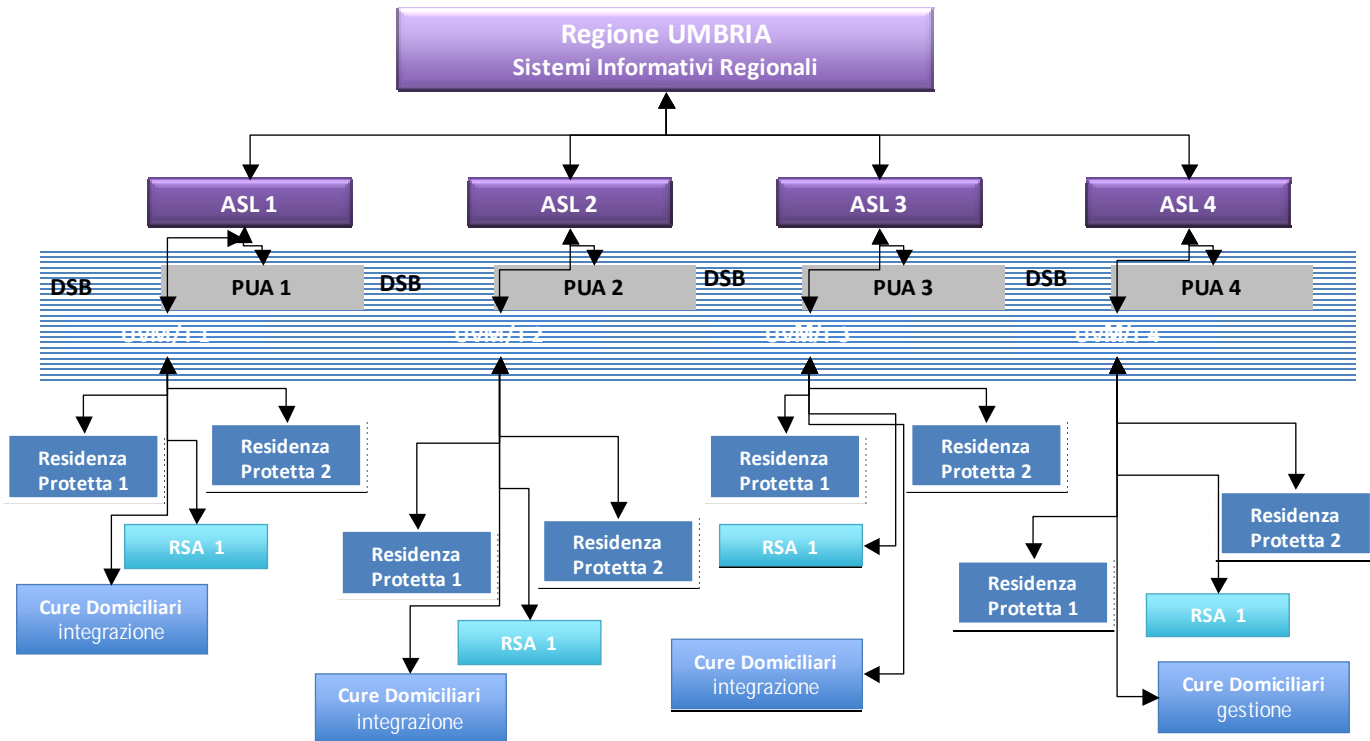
Regione UMBRIA
Sistemi Informativi Regionali

ASL 1

ASL 2

ASL 3

ASL 4

DSB

PUA 1

UVM/T 1

DSB

PUA 2

UVM/T 2

DSB

PUA 3

UVM/T 3

DSB

PUA 4

UVM/T 4

Residenza Protetta 1

Residenza Protetta 2

RSA 1

Cure Domiciliari integrazione

Residenza Protetta 1

Residenza Protetta 2

RSA 1

Cure Domiciliari integrazione

Residenza Protetta 1

Residenza Protetta 2

RSA 1

Cure Domiciliari integrazione

Residenza Protetta 2

Residenza Protetta 1

RSA 1

Cure Domiciliari gestione